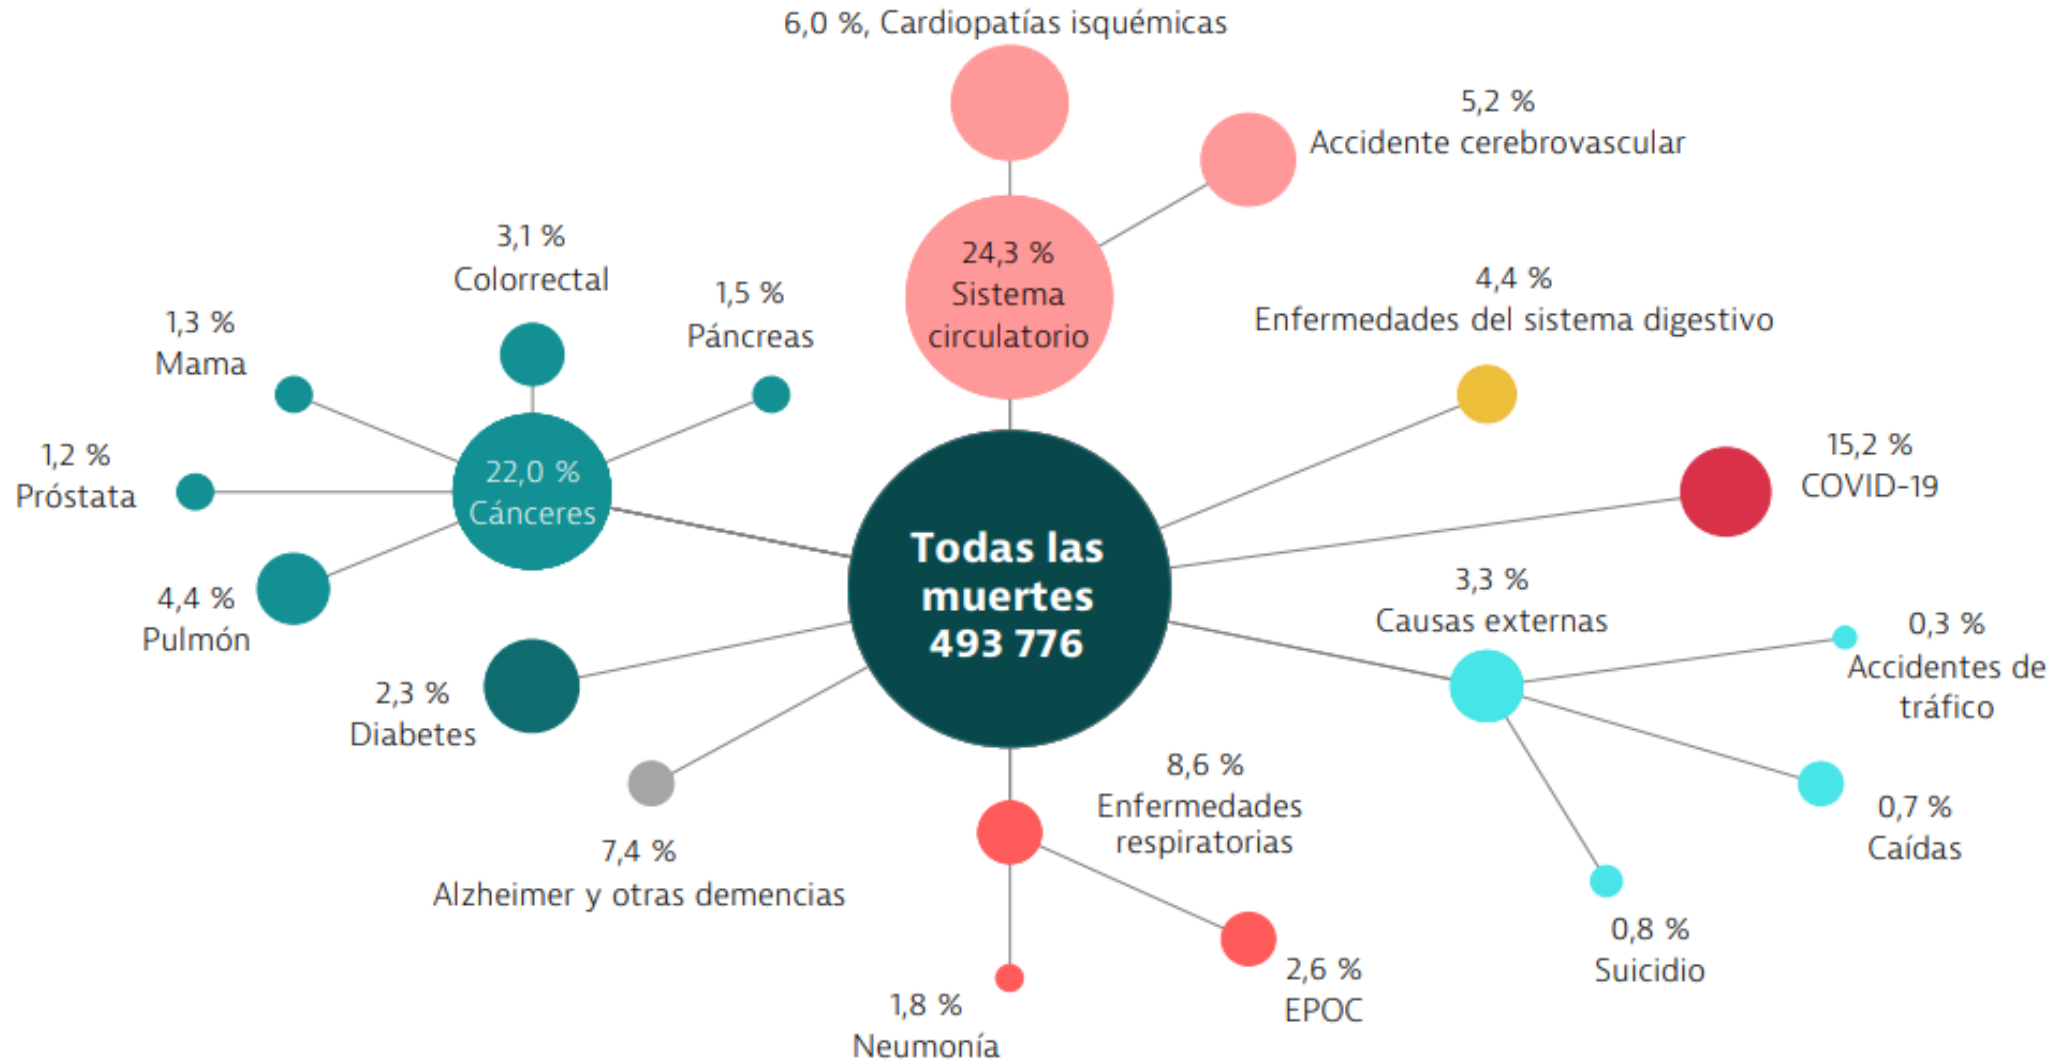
6,0 %, Cardiopatías isquémicas

5,2 %
Accidente cerebrovascular

24,3 %
Sistema
circulatorio

3,1 %
Colorrectal

1,5 %
Páncreas

1,3 %
Mama

4,4 %
Enfermedades del sistema digestivo

1,2 %
Próstata

22,0 %
Cánceres

15,2 %
COVID-19

Todas las
muertes
493 776

4,4 %
Pulmón

3,3 %
Causas externas

0,3 %
Accidentes de
tráfico

2,3 %
Diabetes

8,6 %
Enfermedades
respiratorias

0,7 %
Caídas

7,4 %
Alzheimer y otras demencias

0,8 %
Suicidio

2,6 %
EPOC

1,8 %
Neumonía